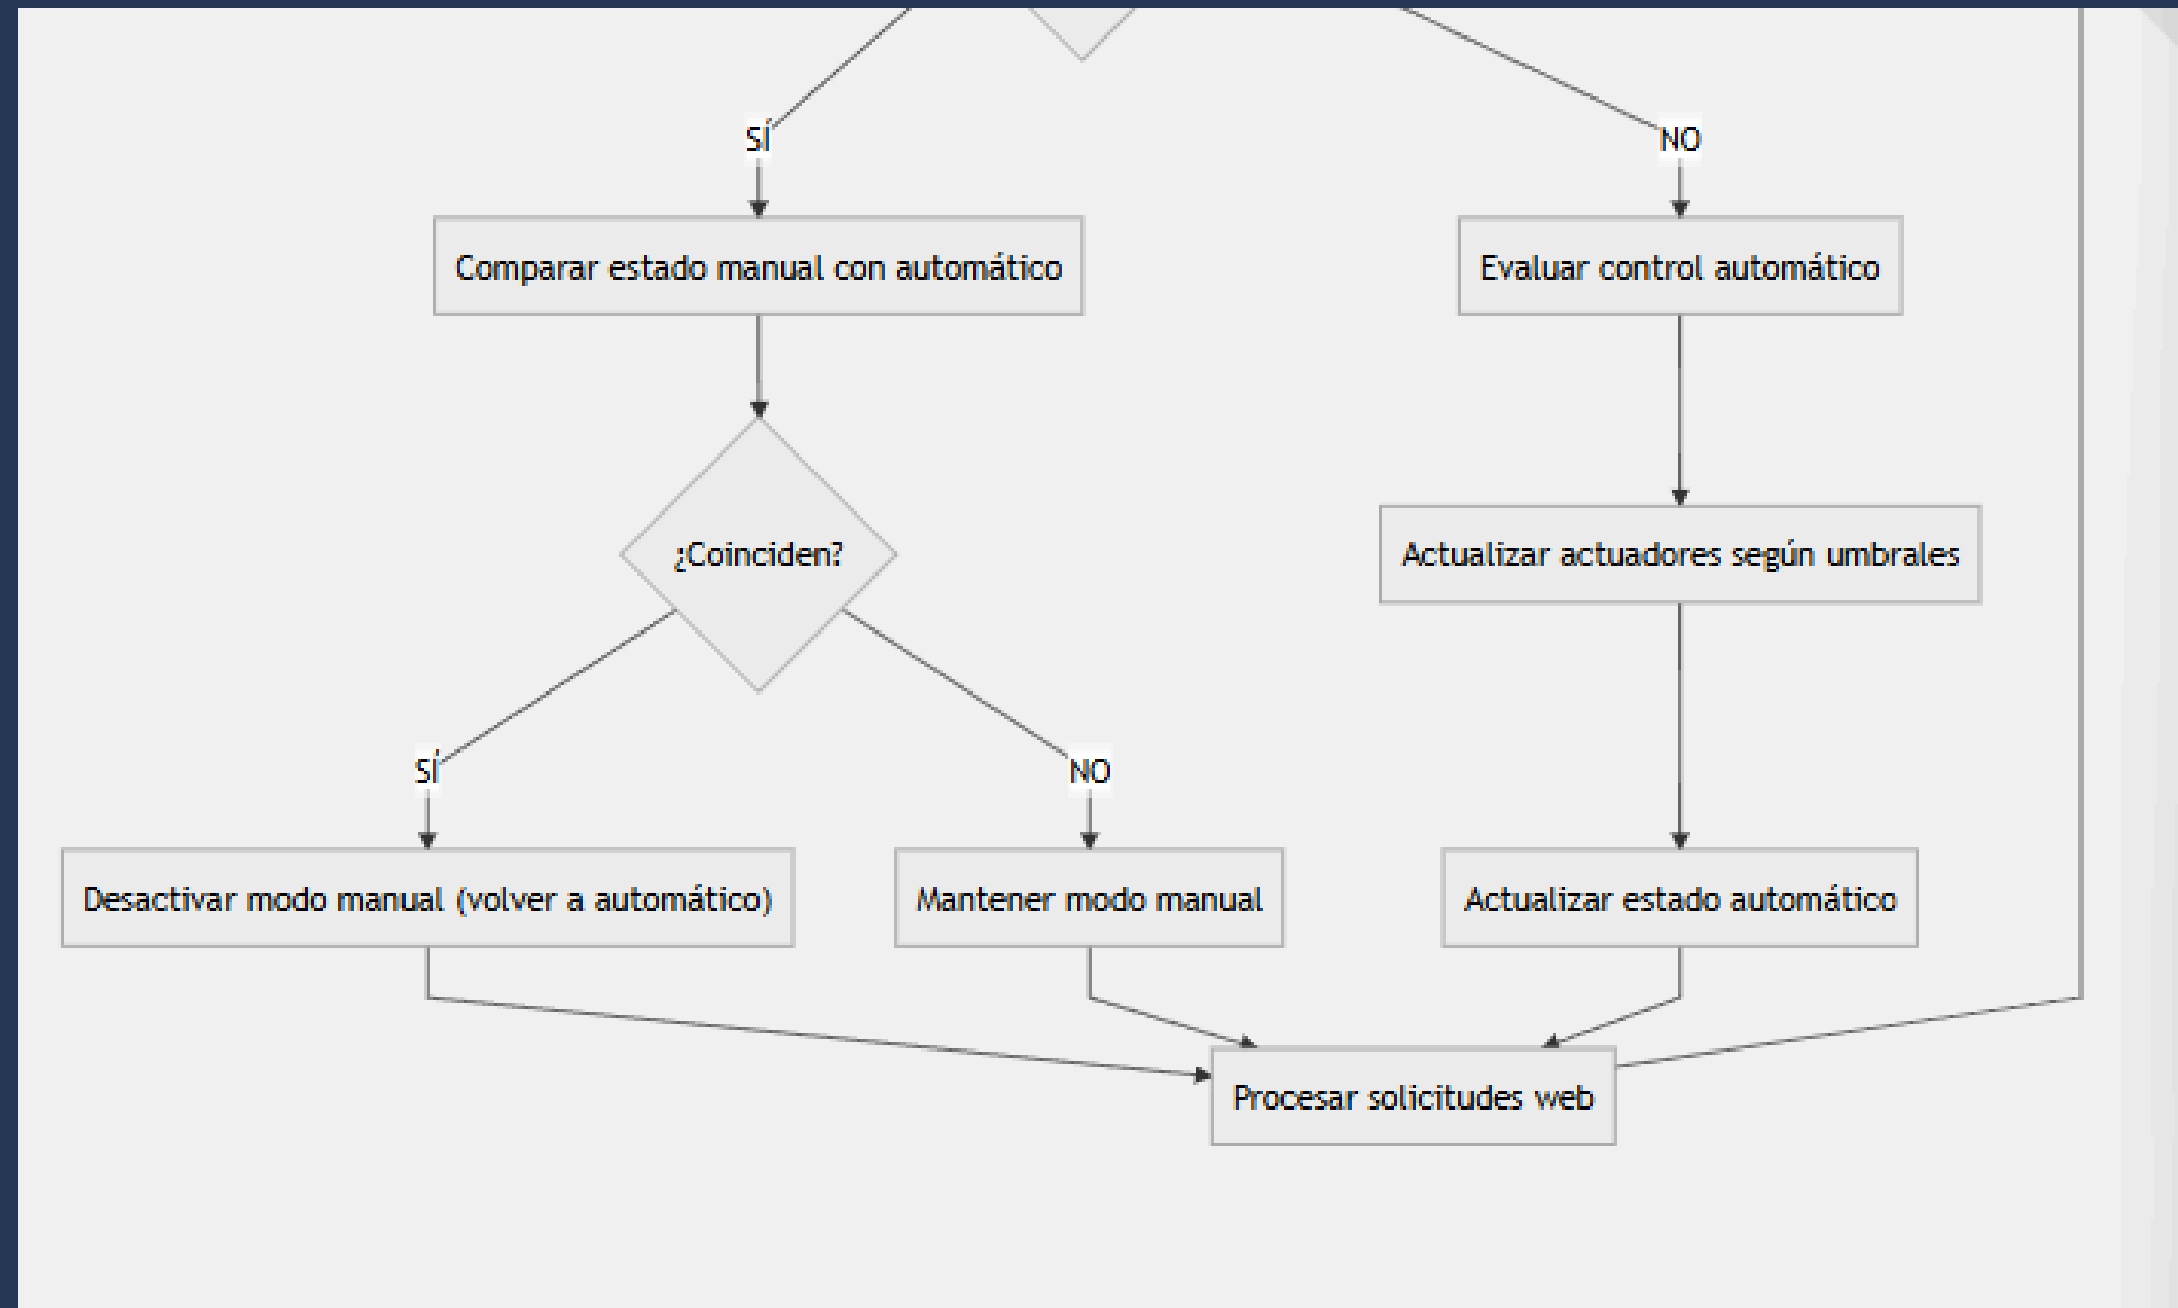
SÍ

NO

Comparar estado manual con automático

Evaluar control automático

¿Coinciden?

Actualizar actuadores según umbrales

SÍ

NO

Desactivar modo manual (volver a automático)

Mantener modo manual

Actualizar estado automático

Procesar solicitudes web